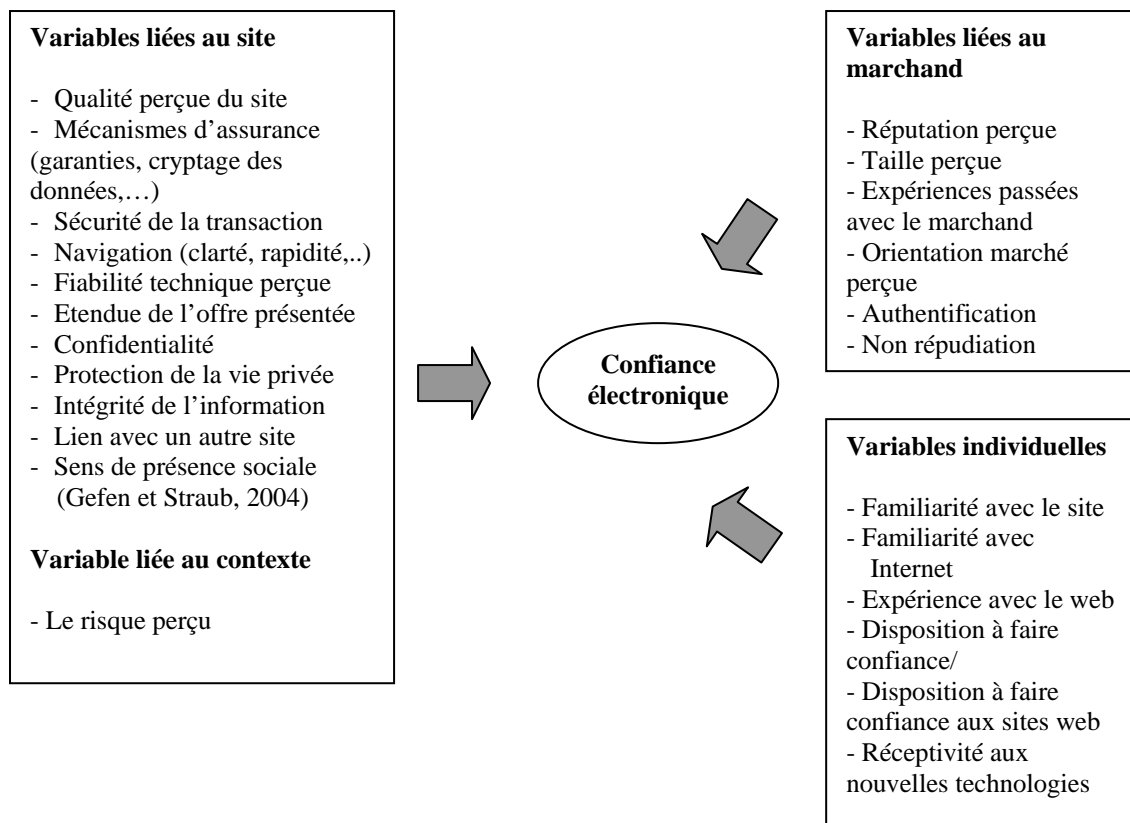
**Variables liées au site**

- Qualité perçue du site
- Mécanismes d'assurance (garanties, cryptage des données,…)
- Sécurité de la transaction
- Navigation (clarté, rapidité,..)
- Fiabilité technique perçue
- Etendue de l'offre présentée
- Confidentialité
- Protection de la vie privée
- Intégrité de l'information
- Lien avec un autre site
- Sens de présence sociale (Gefen et Straub, 2004)

**Variable liée au contexte**

- Le risque perçu

**Variables liées au marchand**

- Réputation perçue
- Taille perçue
- Expériences passées avec le marchand
- Orientation marché perçue
- Authentification
- Non répudiation

**Confiance électronique**

**Variables individuelles**

- Familiarité avec le site
- Familiarité avec Internet
- Expérience avec le web
- Disposition à faire confiance/
- Disposition à faire confiance aux sites web
- Réceptivité aux nouvelles technologies